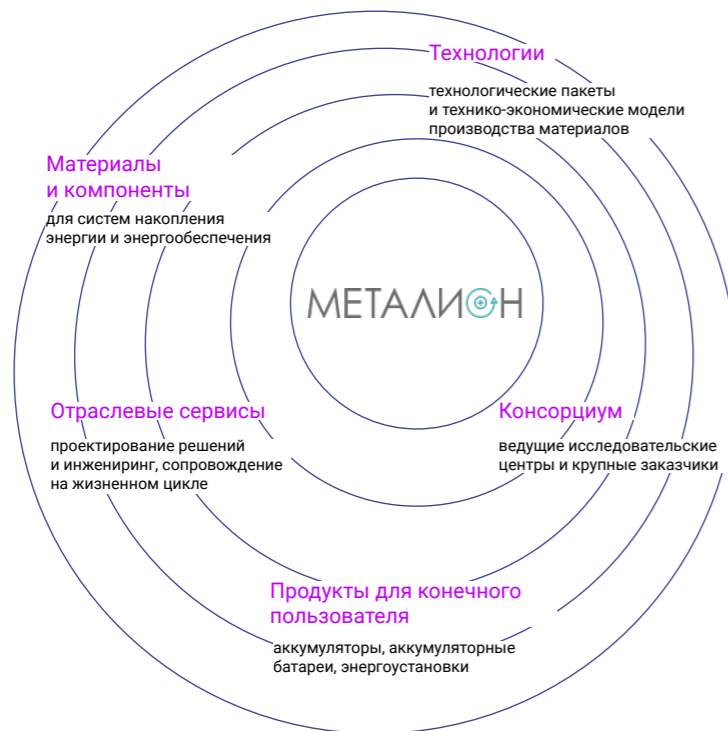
Технологии

технологические пакеты и технико-экономические модели производства материалов

Материалы и компоненты

для систем накопления энергии и энергообеспечения

МЕТАЛИОН

Отраслевые сервисы

проектирование решений и инженеринг, сопровождение на жизненном цикле

Консорциум

ведущие исследовательские центры и крупные заказчики

Продукты для конечного пользователя

аккумуляторы, аккумуляторные батареи, энергоустановки